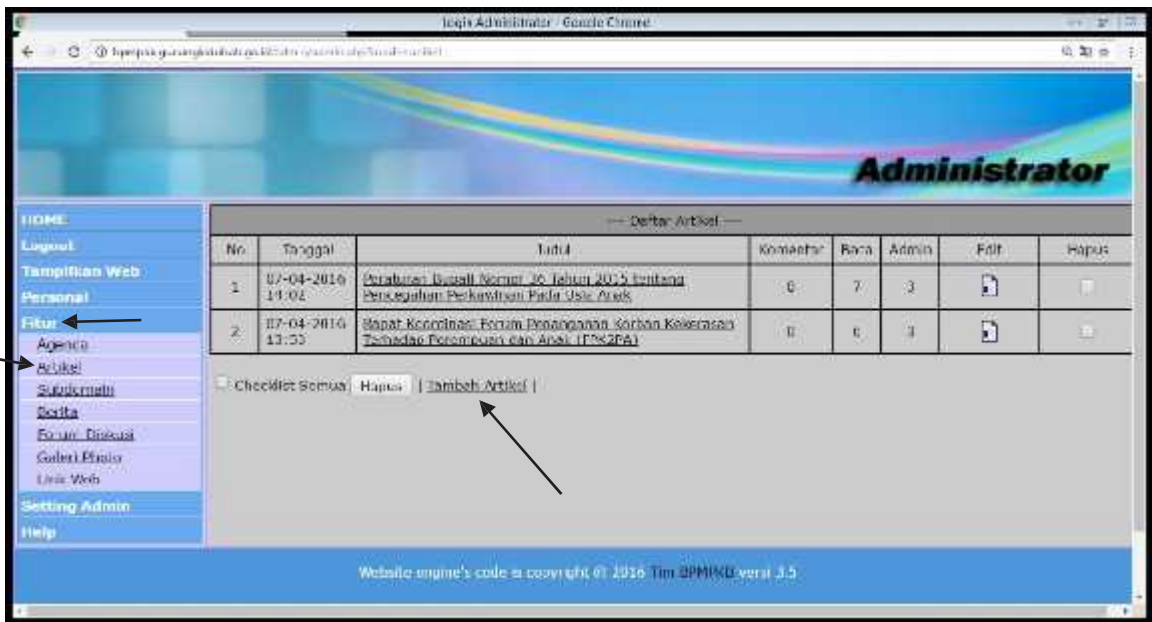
login Administrator - Google Chrome

Administrator

HOME
Logout
Tampilkan Web
Personal
Fitur
Agenda
Artikel
Subdomain
Berita
Forum Diskusi
Galeri Photo
Link Web
Setting Admin
Help

--- Daftar Artikel ---

| No. | Tanggal | Judul | Komentar | Baca | Admin | Edit | Hapus |
|---|---|---|---|---|---|---|---|
| 1 | 07-04-2016 14:02 | Peraturan Bupati Nomor 36 Tahun 2015 tentang Pencegahan Perkawinan Pada Usia Anak | 0 | 7 | 3 | | |
| 2 | 07-04-2016 13:53 | Rapat Koordinasi Forum Penanganan Korban Kekerasan Terhadap Perempuan dan Anak (FPK2PA) | 0 | 6 | 3 | | |

Checklist Semua Hapus | Tambah Artikel |

Website engine's code is copyright © 2016 Tim BPMPKB versi 3.5